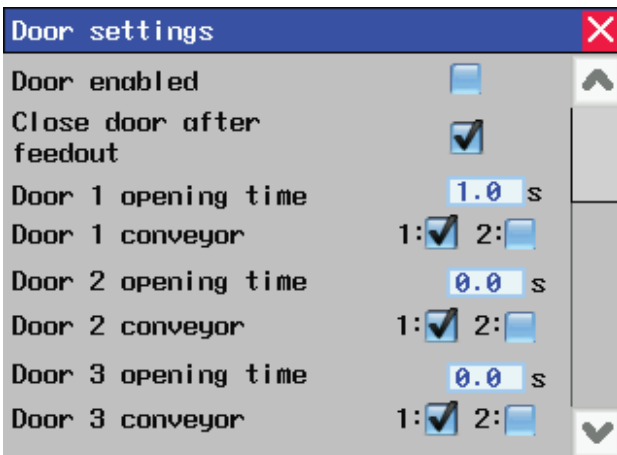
Door settings

Door enabled

Close door after feedout

Door 1 opening time 1.0 s

Door 1 conveyor 1: 2:

Door 2 opening time 0.0 s

Door 2 conveyor 1: 2:

Door 3 opening time 0.0 s

Door 3 conveyor 1: 2: